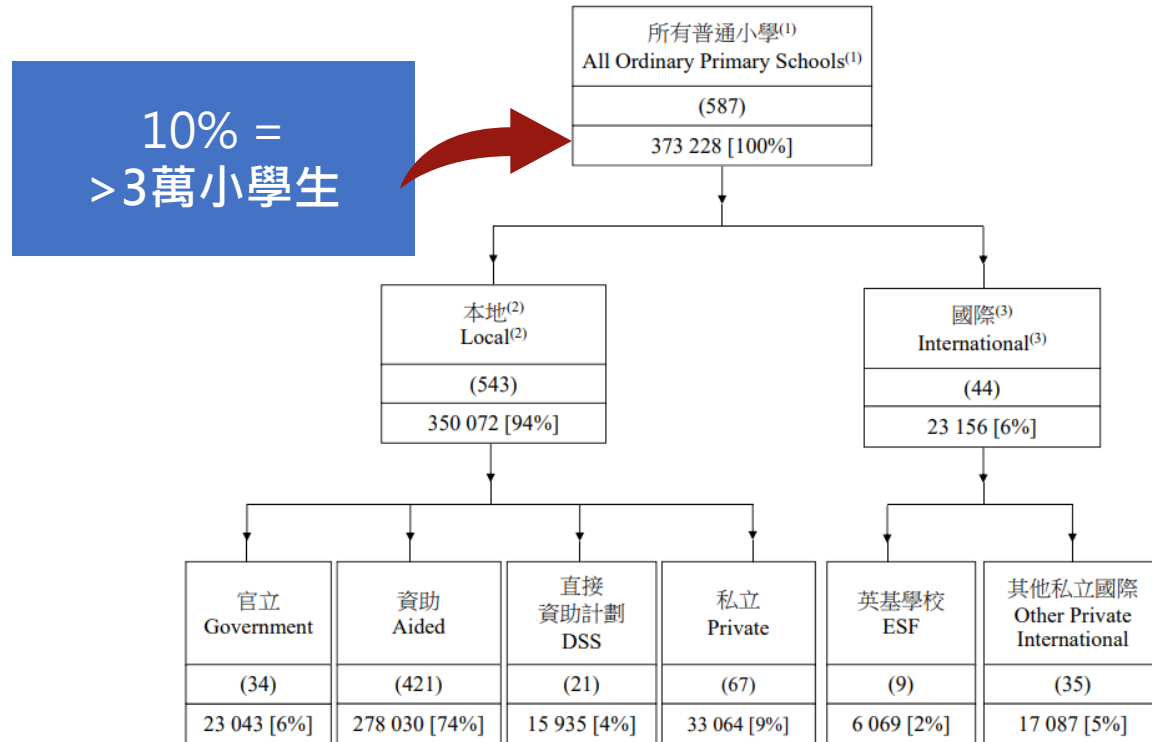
10% =
>3萬小學生

所有普通小學$^{(1)}$
All Ordinary Primary Schools$^{(1)}$

(587)

373 228 [100%]

本地$^{(2)}$
Local$^{(2)}$

(543)

350 072 [94%]

國際$^{(3)}$
International$^{(3)}$

(44)

23 156 [6%]

官立
Government

(34)

23 043 [6%]

資助
Aided

(421)

278 030 [74%]

直接資助計劃
DSS

(21)

15 935 [4%]

私立
Private

(67)

33 064 [9%]

英基學校
ESF

(9)

6 069 [2%]

其他私立國際
Other Private International

(35)

17 087 [5%]